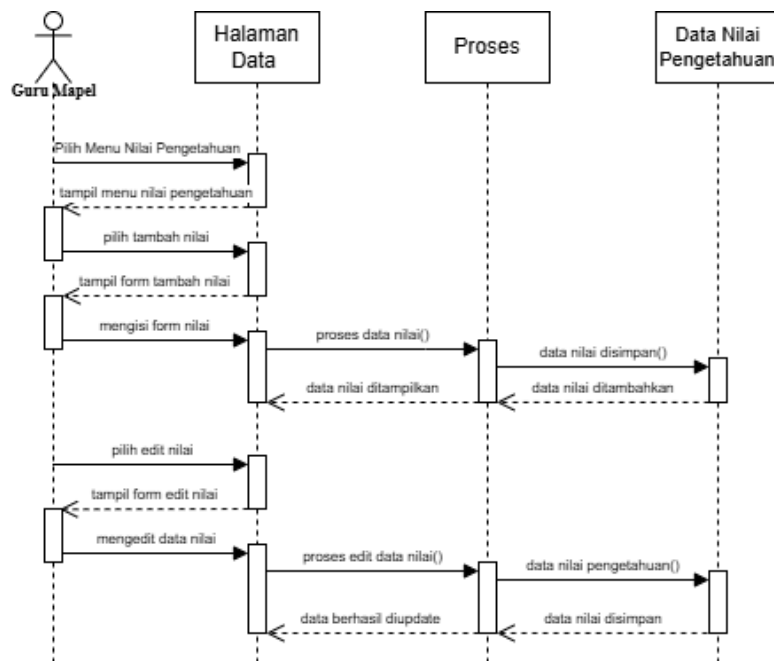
Guru Mapel

Halaman Data

Proses

Data Nilai Pengetahuan

Pilih Menu Nilai Pengetahuan

tampil menu nilai pengetahuan

pilih tambah nilai

tampil form tambah nilai

mengisi form nilai

proses data nilai()

data nilai disimpan()

data nilai ditampilkan

data nilai ditambahkan

pilih edit nilai

tampil form edit nilai

mengedit data nilai

proses edit data nilai()

data nilai pengetahuan()

data berhasil diupdate

data nilai disimpan